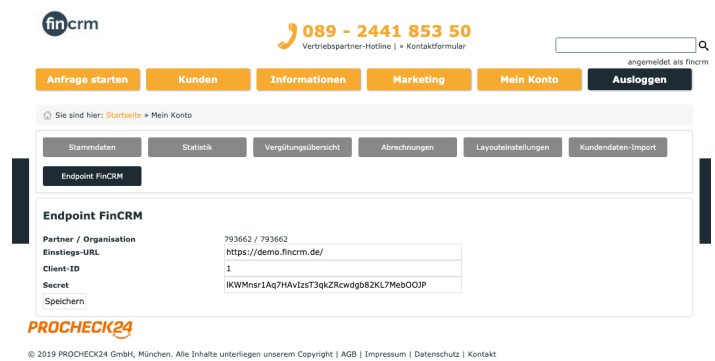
fincrm

089 - 2441 853 50
Vertriebspartner-Hotline | » Kontaktformular

angemeldet als fincrm

Anfrage starten | Kunden | Informationen | Marketing | Mein Konto | Ausloggen

Sie sind hier: Startseite » Mein Konto

Stammdaten | Statistik | Vergütungsübersicht | Abrechnungen | Layouteinstellungen | Kundendaten-Import

Endpoint FinCRM

Endpoint FinCRM

| | |
|---|---|
| Partner / Organisation | 793662 / 793662 |
| Einstiegs-URL | https://demo.fincrm.de/ |
| Client-ID | 1 |
| Secret | lKWMnsr1Aq7HAvIzsT3qkZRcwdgb82KL7MebOOJP |

Speichern

PROCHECK24

© 2019 PROCHECK24 GmbH, München. Alle Inhalte unterliegen unserem Copyright | AGB | Impressum | Datenschutz | Kontakt